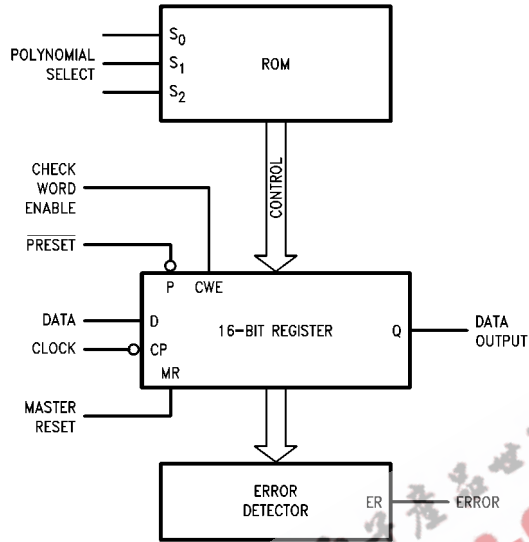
POLYNOMIAL SELECT

$S_0$

$S_1$

$S_2$

ROM

CONTROL

CHECK WORD ENABLE

$\overline{\text{PRESET}}$

P

CWE

DATA

D

16-BIT REGISTER

Q

DATA OUTPUT

CLOCK

CP

MR

MASTER RESET

ERROR DETECTOR

ER

ERROR